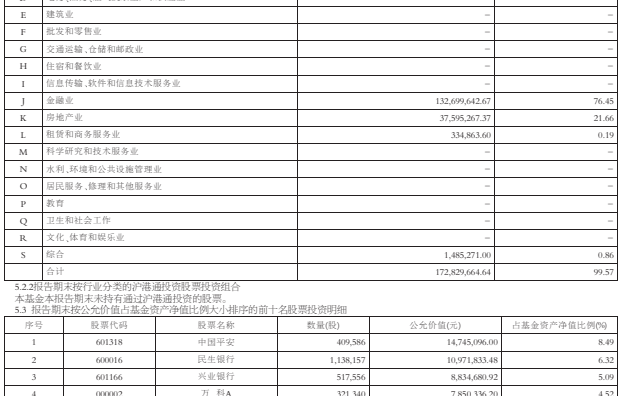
| D | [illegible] | | |
|---|---|---|---|
| E | 建筑业 | – | – |
| F | 批发和零售业 | – | – |
| G | 交通运输、仓储和邮政业 | – | – |
| H | 住宿和餐饮业 | – | – |
| I | 信息传输、软件和信息技术服务业 | – | – |
| J | 金融业 | 132,699,642.67 | 76.45 |
| K | 房地产业 | 37,595,267.37 | 21.66 |
| L | 租赁和商务服务业 | 334,863.60 | 0.19 |
| M | 科学研究和技术服务业 | – | – |
| N | 水利、环境和公共设施管理业 | – | – |
| O | 居民服务、修理和其他服务业 | – | – |
| P | 教育 | – | – |
| Q | 卫生和社会工作 | – | – |
| R | 文化、体育和娱乐业 | – | – |
| S | 综合 | 1,485,271.00 | 0.86 |
| | 合计 | 172,829,664.64 | 99.57 |

5.2.2报告期末按行业分类的沪港通投资股票投资组合
本基金本报告期末未持有通过沪港通投资的股票。
5.3 报告期末按公允价值占基金资产净值比例大小排序的前十名股票投资明细

| 序号 | 股票代码 | 股票名称 | 数量(股) | 公允价值(元) | 占基金资产净值比例(%) |
|---|---|---|---|---|---|
| 1 | 601318 | 中国平安 | 409,586 | 14,745,096.00 | 8.49 |
| 2 | 600016 | 民生银行 | 1,138,157 | 10,971,833.48 | 6.32 |
| 3 | 601166 | 兴业银行 | 517,556 | 8,834,680.92 | 5.09 |
| 4 | 000002 | 万 科A | 321,340 | 7,850,336.20 | 4.52 |